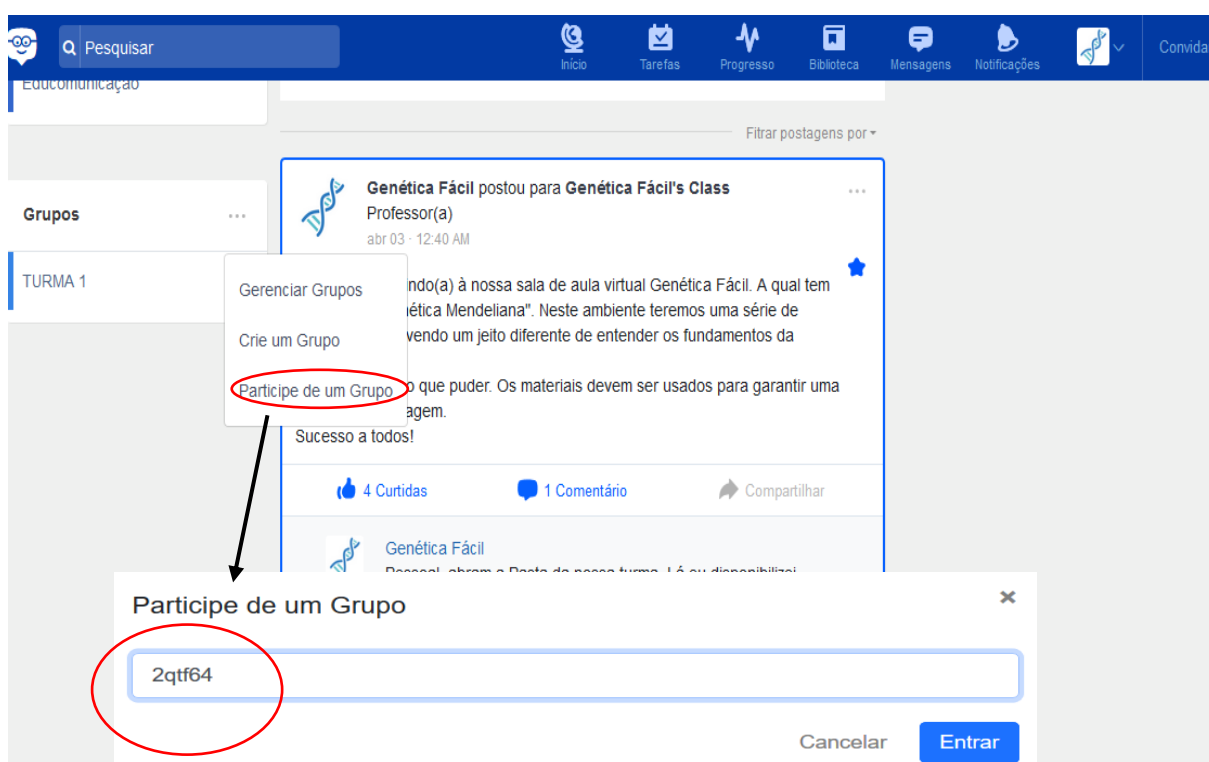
Pesquisar

Início Tarefas Progresso Biblioteca Mensagens Notificações Convida

Educomunicação

Fitrar postagens por

Genética Fácil postou para Genética Fácil's Class
Professor(a)
abr 03 · 12:40 AM

Grupos ...

TURMA 1

Gerenciar Grupos

Crie um Grupo

Participe de um Grupo

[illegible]ndo(a) à nossa sala de aula virtual Genética Fácil. A qual tem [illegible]ética Mendeliana". Neste ambiente teremos uma série de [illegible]vendo um jeito diferente de entender os fundamentos da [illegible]

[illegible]o que puder. Os materiais devem ser usados para garantir uma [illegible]agem.
Sucesso a todos!

4 Curtidas 1 Comentário Compartilhar

Genética Fácil
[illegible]

Participe de um Grupo

2qtf64

Cancelar Entrar